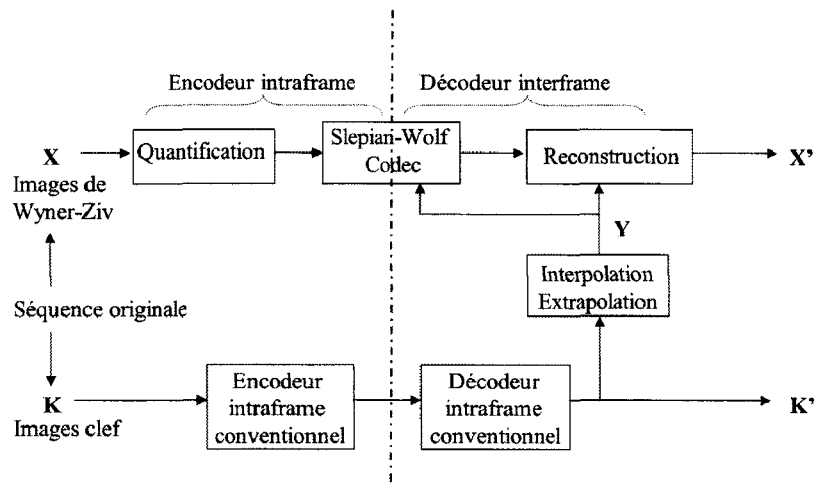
Encodeur intraframe

Décodeur interframe

X
Images de Wyner-Ziv

Quantification

Slepian-Wolf Codec

Reconstruction

X'

Y

Interpolation Extrapolation

Séquence originale

K
Images clef

Encodeur intraframe conventionnel

Décodeur intraframe conventionnel

K'